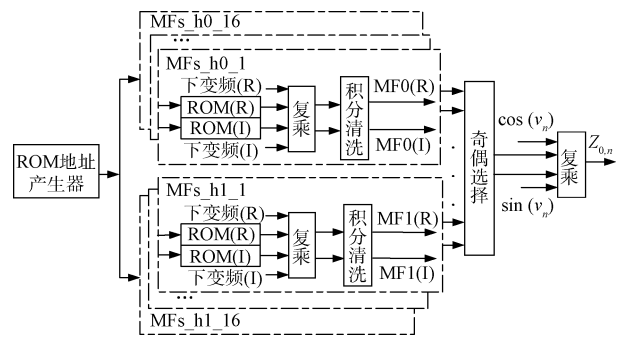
MFs_h0_16

...

MFs_h0_1

下变频(R)

ROM(R)

ROM(I)

下变频(I)

复乘

积分清洗

MF0(R)

MF0(I)

ROM地址产生器

MFs_h1_1

下变频(R)

ROM(R)

ROM(I)

下变频(I)

复乘

积分清洗

MF1(R)

MF1(I)

...

MFs_h1_16

奇偶选择

$\cos(v_n)$

$\sin(v_n)$

复乘

$Z_{0,n}$